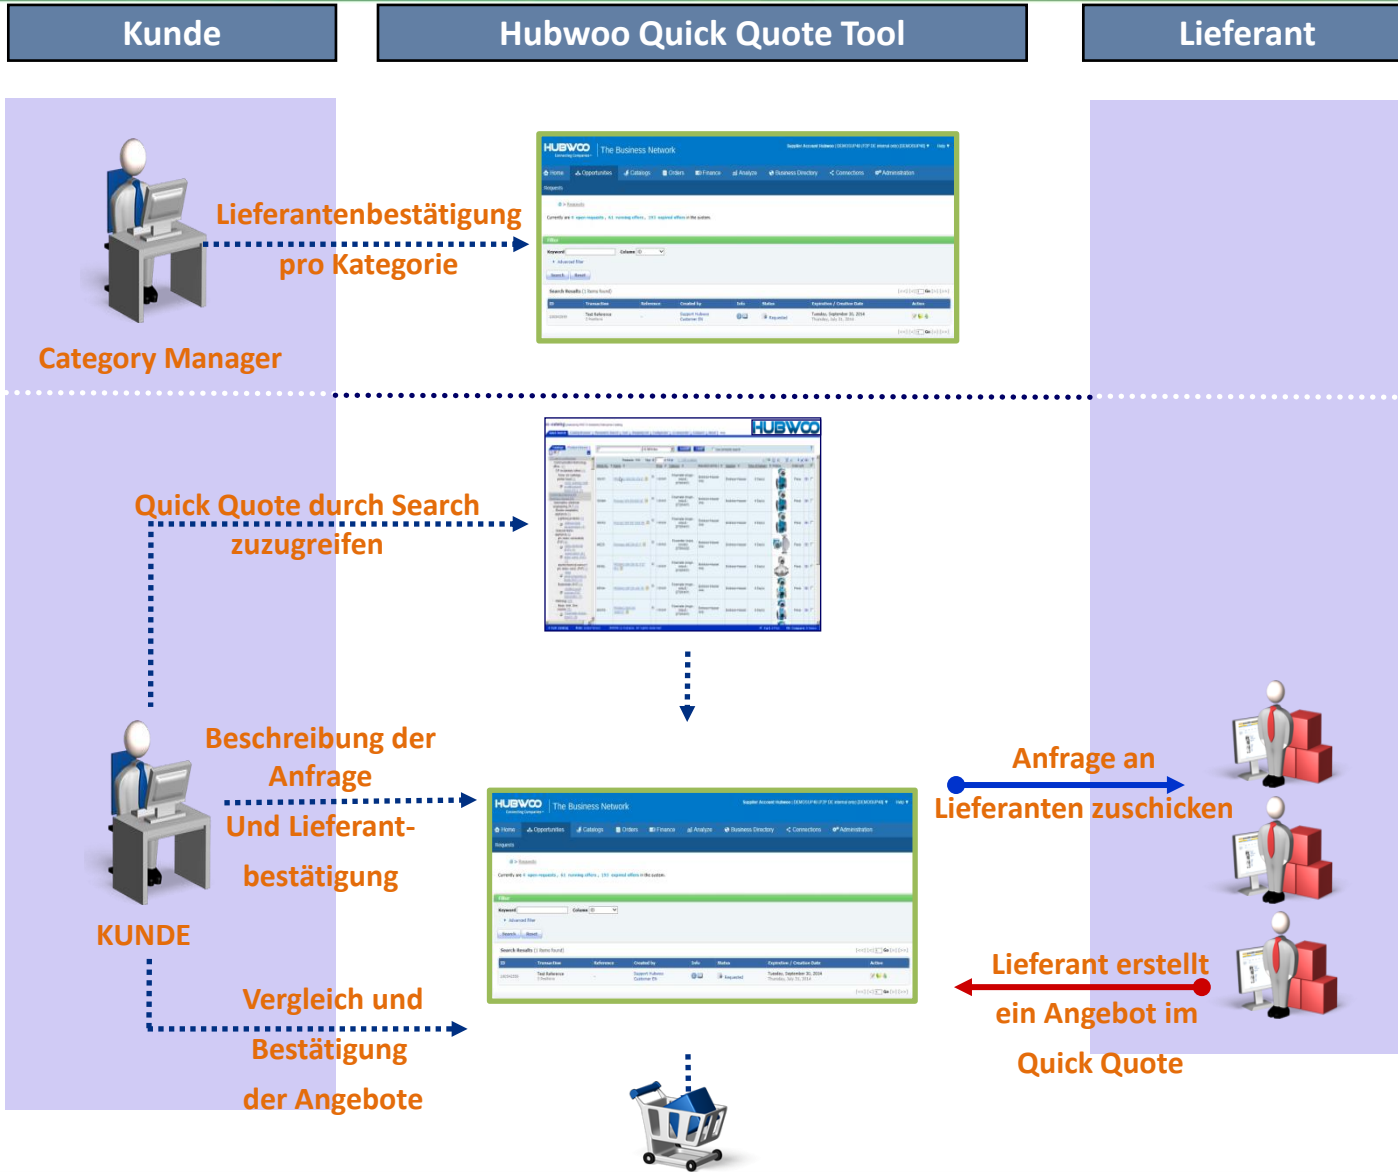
Kunde

Hubwoo Quick Quote Tool

Lieferant

Lieferantenbestätigung pro Kategorie

Category Manager

HUBWOO The Business Network

Quick Quote durch Search zuzugreifen

HUBWOO

Beschreibung der Anfrage Und Lieferantbestätigung

KUNDE

HUBWOO The Business Network

Anfrage an Lieferanten zuschicken

Lieferant erstellt ein Angebot im Quick Quote

Vergleich und Bestätigung der Angebote